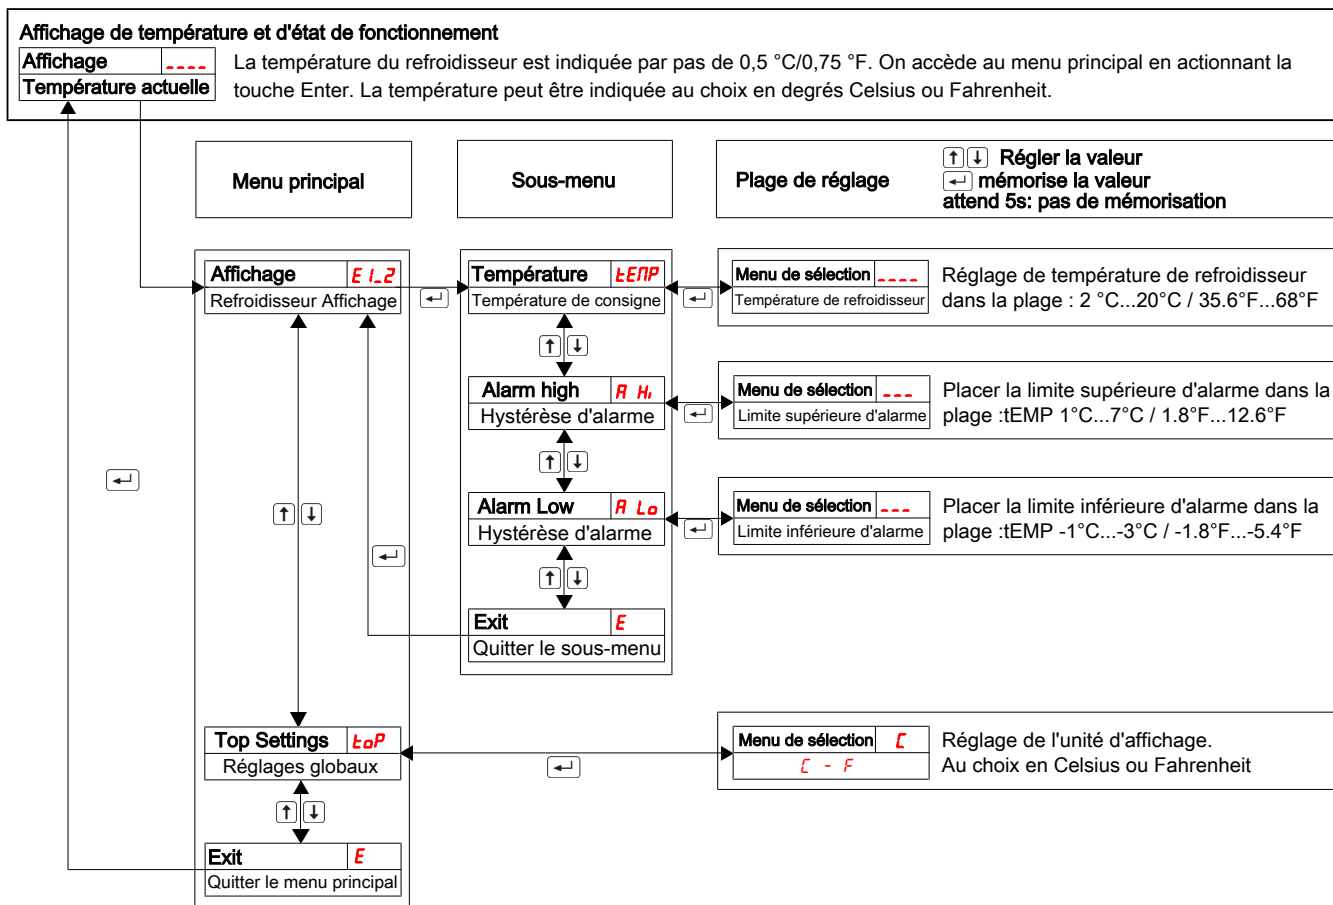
Affichage de température et d'état de fonctionnement

| Affichage | ---- |
|---|---|
| Température actuelle | |

La température du refroidisseur est indiquée par pas de 0,5 °C/0,75 °F. On accède au menu principal en actionnant la touche Enter. La température peut être indiquée au choix en degrés Celsius ou Fahrenheit.

Menu principal

Sous-menu

Plage de réglage

↑↓ Régler la valeur
↵ mémorise la valeur
attend 5s: pas de mémorisation

| Affichage | E1_2 |
|---|---|
| Refroidisseur Affichage | |

↵

| Température | tEMP |
|---|---|
| Température de consigne | |

↵

| Menu de sélection | ---- |
|---|---|
| Température de refroidisseur | |

Réglage de température de refroidisseur dans la plage : 2 °C...20°C / 35.6°F...68°F

↑↓

| Alarm high | A Hi |
|---|---|
| Hystérèse d'alarme | |

↵

| Menu de sélection | --- |
|---|---|
| Limite supérieure d'alarme | |

Placer la limite supérieure d'alarme dans la plage :tEMP 1°C...7°C / 1.8°F...12.6°F

↵

↑↓

↑↓

| Alarm Low | A Lo |
|---|---|
| Hystérèse d'alarme | |

↵

| Menu de sélection | --- |
|---|---|
| Limite inférieure d'alarme | |

Placer la limite inférieure d'alarme dans la plage :tEMP -1°C...-3°C / -1.8°F...-5.4°F

↵

↑↓

| Exit | E |
|---|---|
| Quitter le sous-menu | |

| Top Settings | toP |
|---|---|
| Réglages globaux | |

↵

| Menu de sélection | C |
|---|---|
| C - F | |

Réglage de l'unité d'affichage.
Au choix en Celsius ou Fahrenheit

↑↓

| Exit | E |
|---|---|
| Quitter le menu principal | |